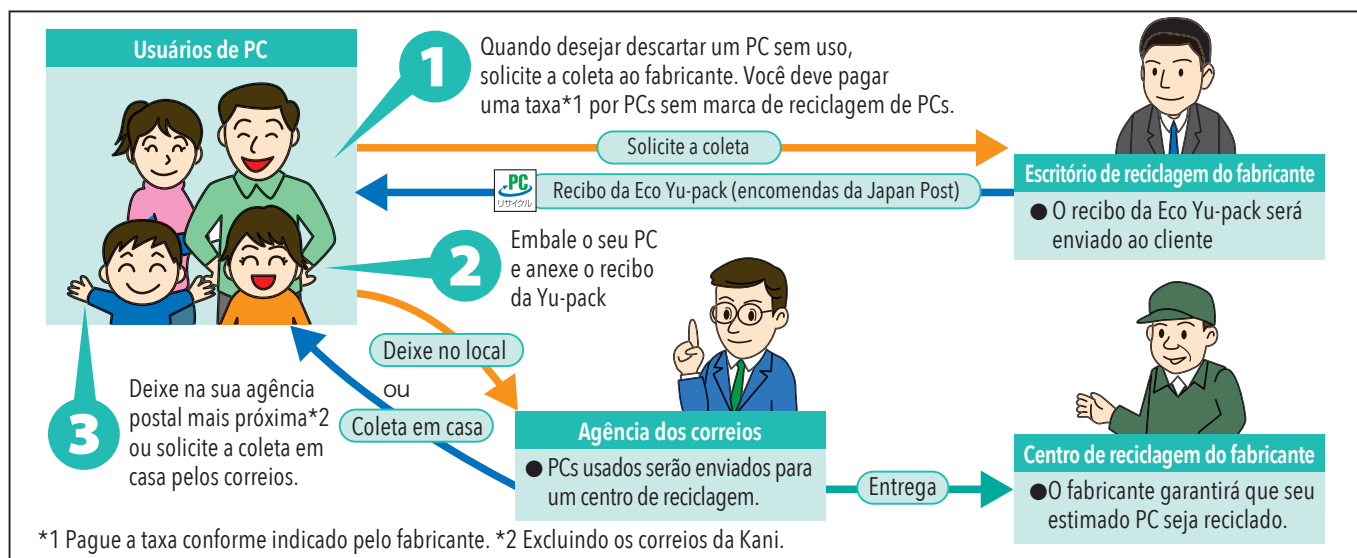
Usuários de PC

1 Quando desejar descartar um PC sem uso, solicite a coleta ao fabricante. Você deve pagar uma taxa*1 por PCs sem marca de reciclagem de PCs.

Solicite a coleta

PC リサイクル Recibo da Eco Yu-pack (encomendas da Japan Post)

Escritório de reciclagem do fabricante
● O recibo da Eco Yu-pack será enviado ao cliente

2 Embale o seu PC e anexe o recibo da Yu-pack

Deixe no local
ou
Coleta em casa

3 Deixe na sua agência postal mais próxima*2 ou solicite a coleta em casa pelos correios.

Agência dos correios
● PCs usados serão enviados para um centro de reciclagem.

Entrega

Centro de reciclagem do fabricante
●O fabricante garantirá que seu estimado PC seja reciclado.

*1 Pague a taxa conforme indicado pelo fabricante. *2 Excluindo os correios da Kani.